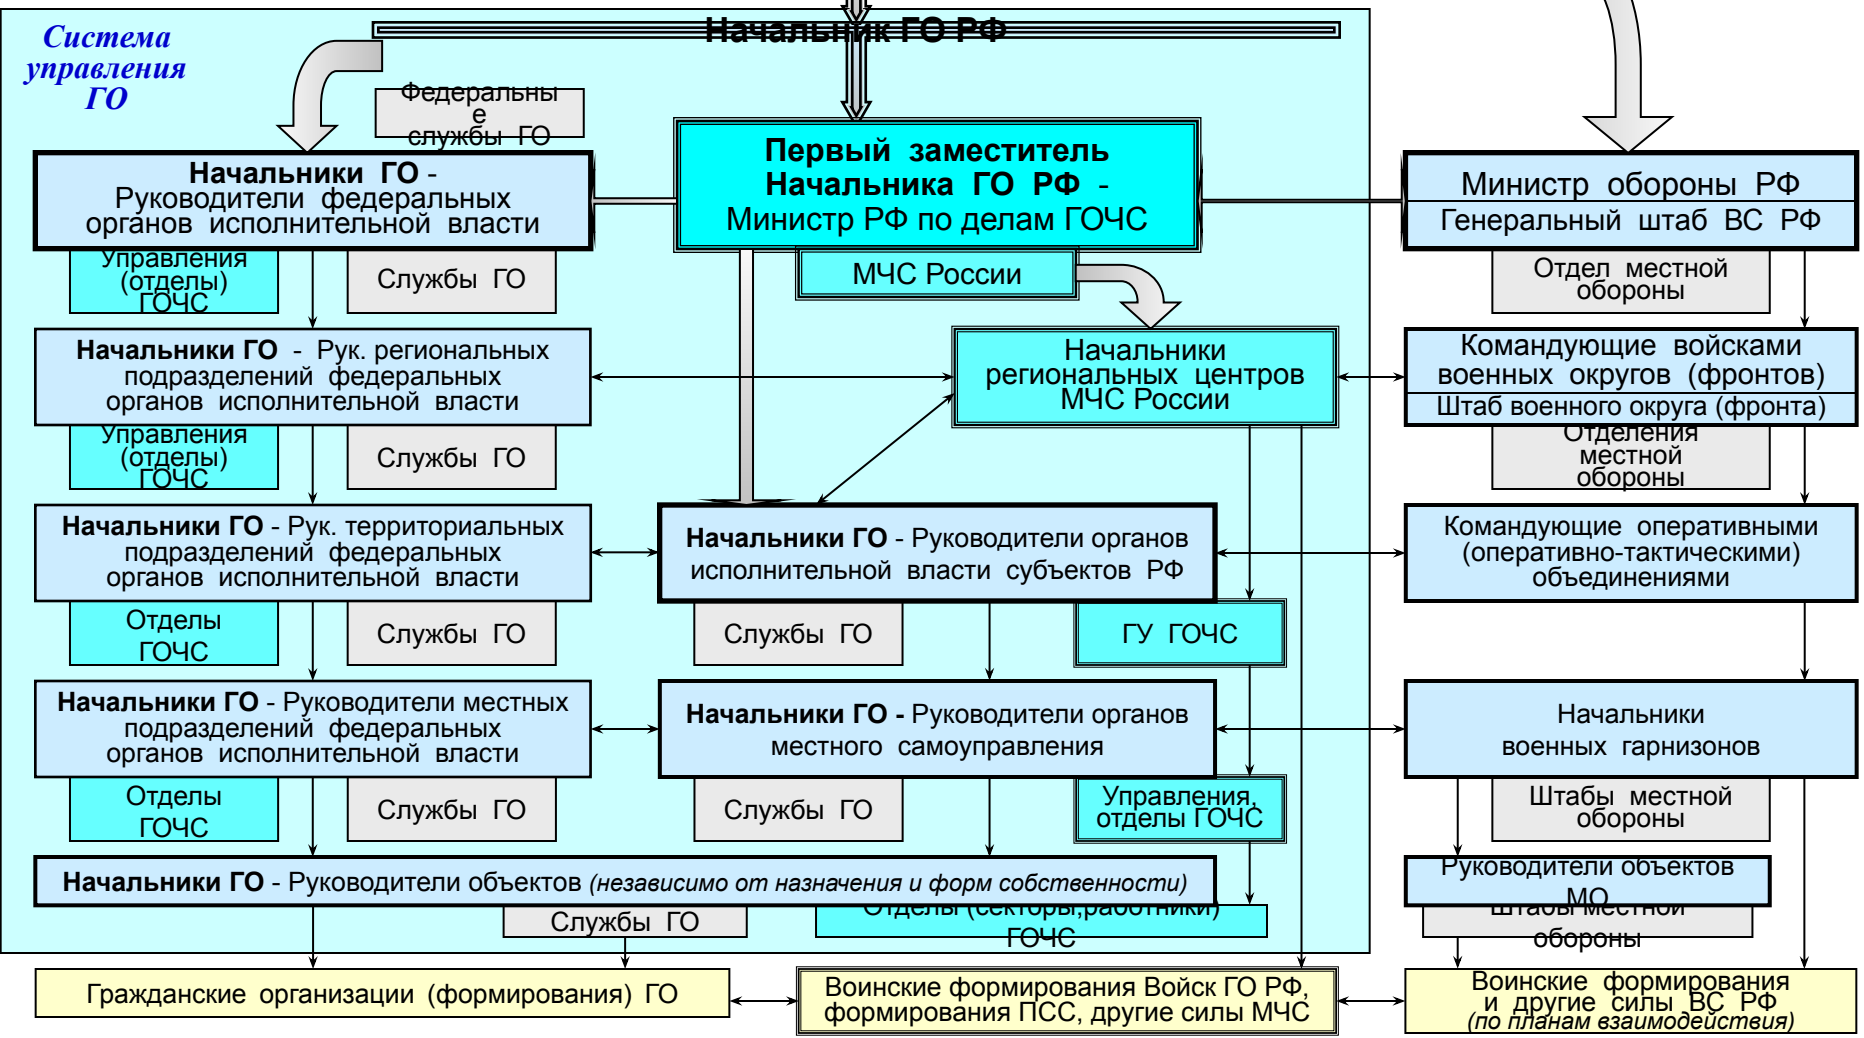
Система управления ГО

Начальник ГО РФ

Федеральные службы ГО

Начальники ГО - Руководители федеральных органов исполнительной власти

Первый заместитель Начальника ГО РФ - Министр РФ по делам ГОЧС

Министр обороны РФ

Генеральный штаб ВС РФ

Управления (отделы) ГОЧС

Службы ГО

МЧС России

Отдел местной обороны

Начальники ГО - Рук. региональных подразделений федеральных органов исполнительной власти

Начальники региональных центров МЧС России

Командующие войсками военных округов (фронтов)

Штаб военного округа (фронта)

Управления (отделы) ГОЧС

Службы ГО

Отделения местной обороны

Начальники ГО - Рук. территориальных подразделений федеральных органов исполнительной власти

Начальники ГО - Руководители органов исполнительной власти субъектов РФ

Командующие оперативными (оперативно-тактическими) объединениями

Отделы ГОЧС

Службы ГО

Службы ГО

ГУ ГОЧС

Начальники ГО - Руководители местных подразделений федеральных органов исполнительной власти

Начальники ГО - Руководители органов местного самоуправления

Начальники военных гарнизонов

Отделы ГОЧС

Службы ГО

Службы ГО

Управления, отделы ГОЧС

Штабы местной обороны

Начальники ГО - Руководители объектов (независимо от назначения и форм собственности)

Руководители объектов МО

Службы ГО

Отделы (секторы,работники) ГОЧС

Штабы местной обороны

Гражданские организации (формирования) ГО

Воинские формирования Войск ГО РФ, формирования ПСС, другие силы МЧС

Воинские формирования и другие силы ВС РФ (по планам взаимодействия)